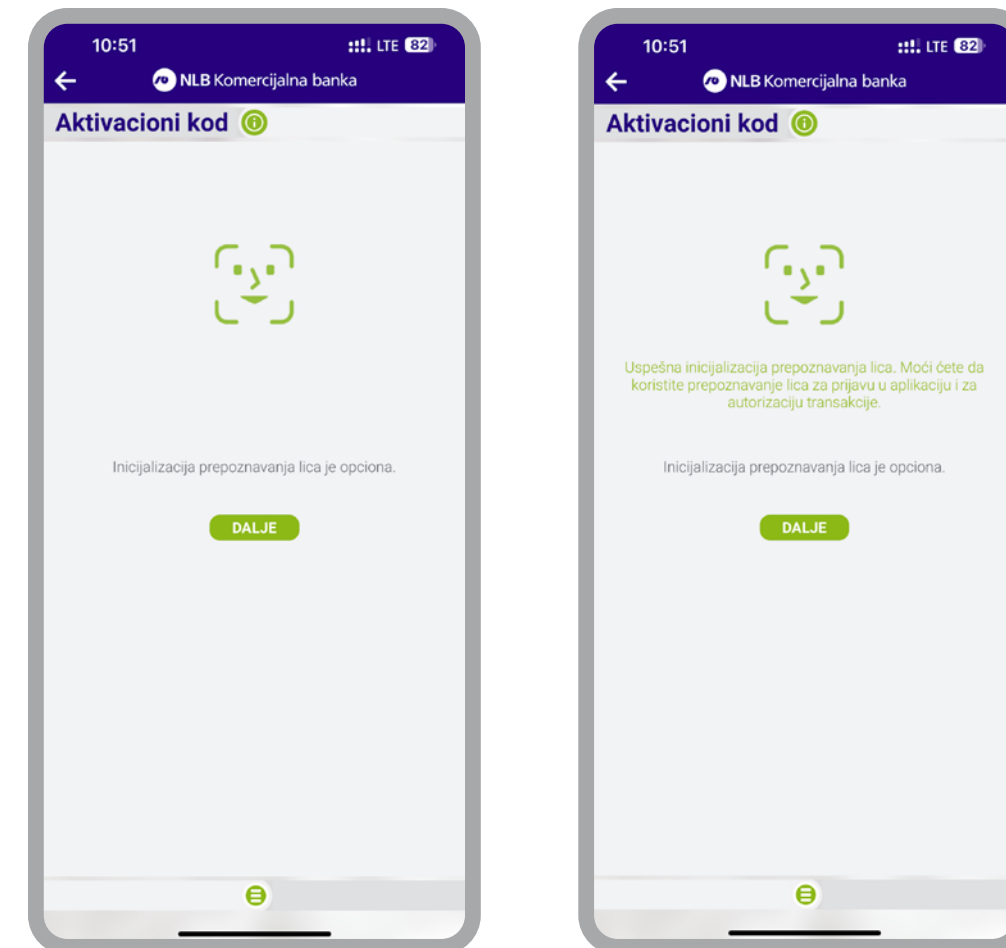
10:51
LTE 82

NLB Komercijalna banka

Aktivacioni kod

Inicijalizacija prepoznavanja lica je opciona.

DALJE

10:51
LTE 82

NLB Komercijalna banka

Aktivacioni kod

Uspešna inicijalizacija prepoznavanja lica. Moći ćete da koristite prepoznavanje lica za prijavu u aplikaciju i za autorizaciju transakcije.

Inicijalizacija prepoznavanja lica je opciona.

DALJE